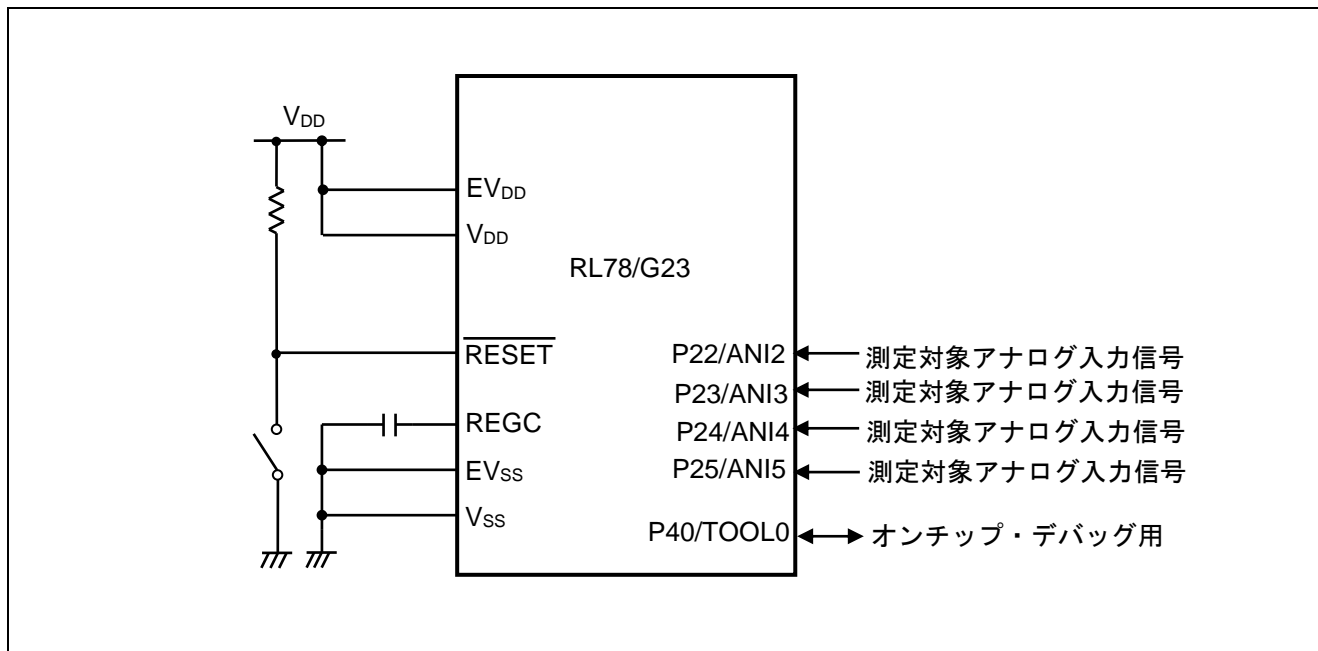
$V_{DD}$

$EV_{DD}$

$V_{DD}$

RL78/G23

$\overline{RESET}$

REGC

$EV_{SS}$

$V_{SS}$

P22/ANI2 測定対象アナログ入力信号

P23/ANI3 測定対象アナログ入力信号

P24/ANI4 測定対象アナログ入力信号

P25/ANI5 測定対象アナログ入力信号

P40/TOOL0 オンチップ・デバッグ用